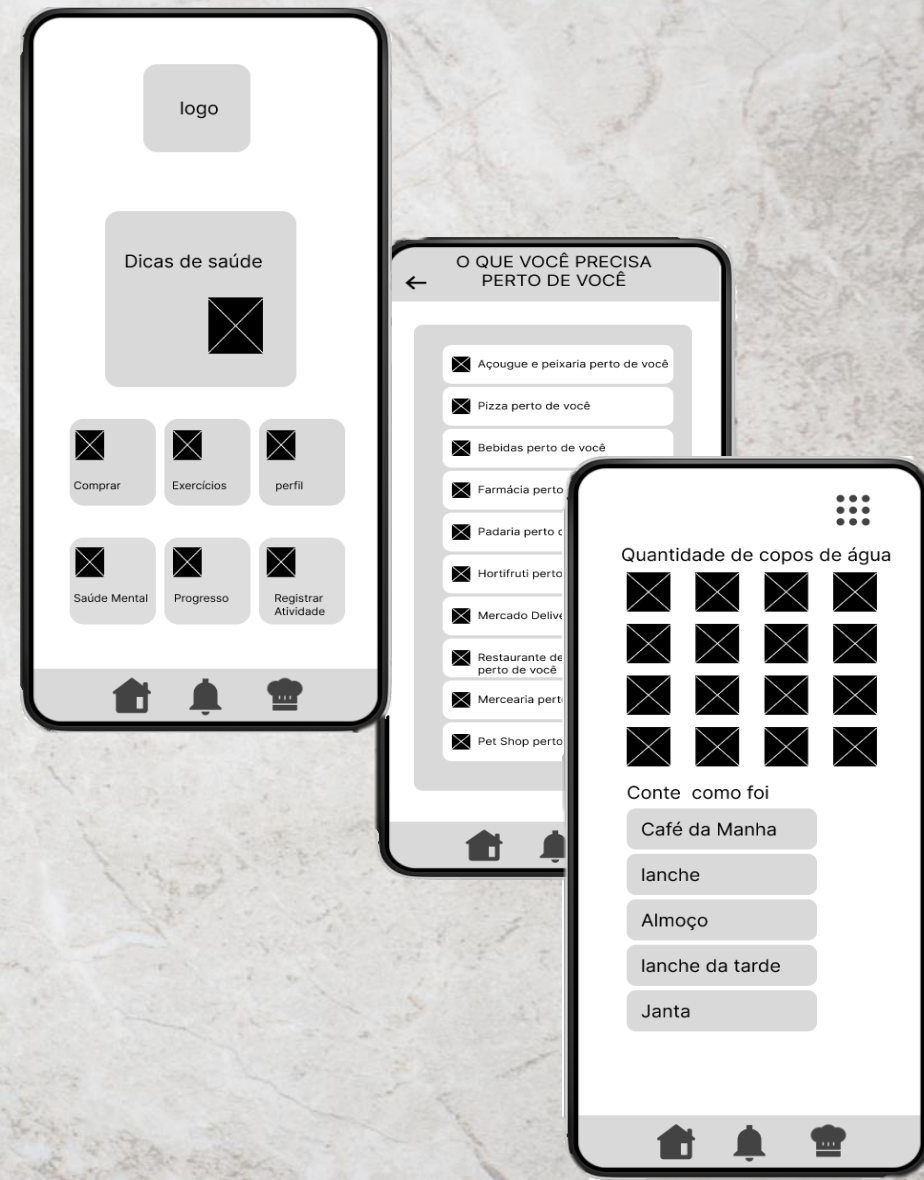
logo

Dicas de saúde

Comprar

Exercícios

perfil

Saúde Mental

Progresso

Registrar Atividade

←
O QUE VOCÊ PRECISA PERTO DE VOCÊ

Açougue e peixaria perto de você

Pizza perto de você

Bebidas perto de você

Farmácia perto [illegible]

Padaria perto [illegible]

Hortifruti perto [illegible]

Mercado Delive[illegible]

Restaurante de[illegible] perto de você

Mercearia perto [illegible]

Pet Shop perto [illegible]

Quantidade de copos de água

Conte como foi

Café da Manha

lanche

Almoço

lanche da tarde

Janta